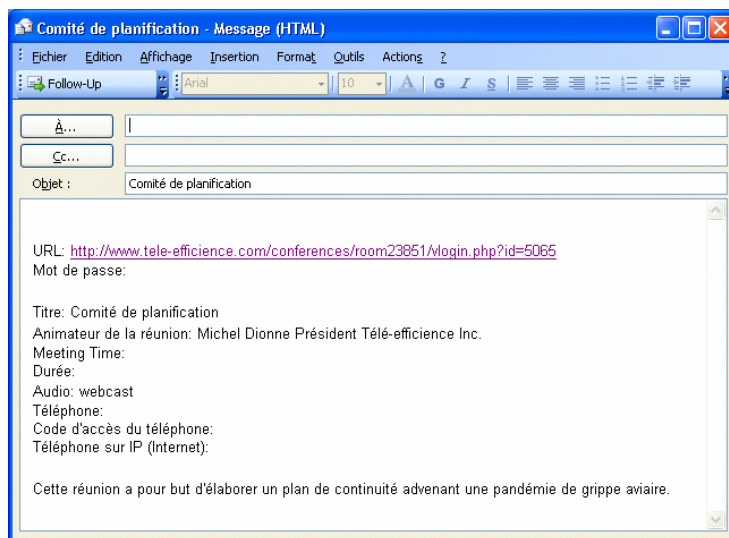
Comité de planification - Message (HTML)

Fichier Edition Affichage Insertion Format Outils Actions ?

Follow-Up Arial 10 A G I S

À...
Cc...
Objet : Comité de planification

URL: http://www.tele-efficience.com/conferences/room23851/vlogin.php?id=5065
Mot de passe:

Titre: Comité de planification
Animateur de la réunion: Michel Dionne Président Télé-efficience Inc.
Meeting Time:
Durée:
Audio: webcast
Téléphone:
Code d'accès du téléphone:
Téléphone sur IP (Internet):

Cette réunion a pour but d'élaborer un plan de continuité advenant une pandémie de grippe aviaire.